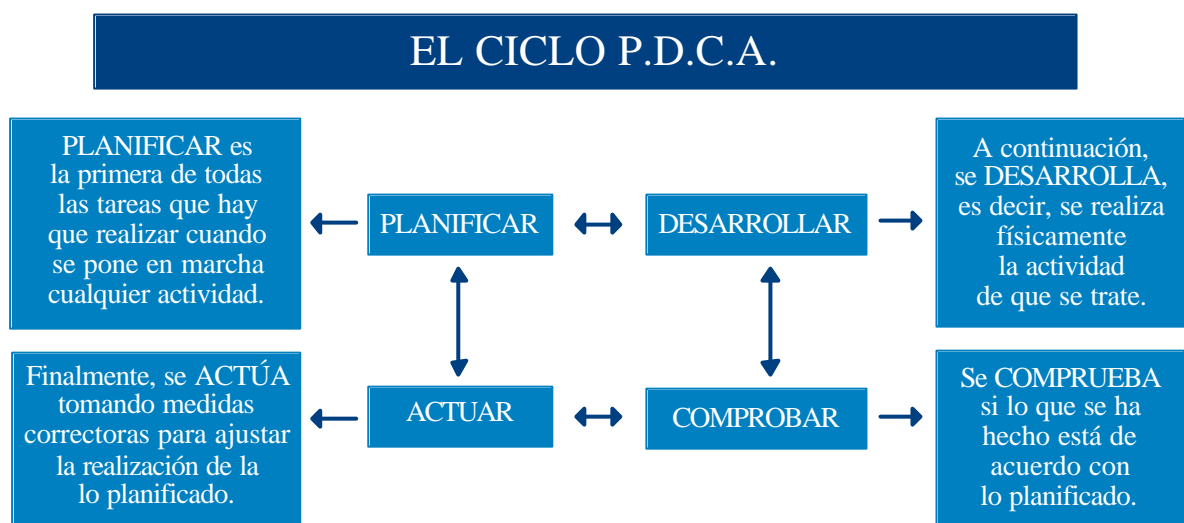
EL CICLO P.D.C.A.

PLANIFICAR es la primera de todas las tareas que hay que realizar cuando se pone en marcha cualquier actividad.

PLANIFICAR

DESARROLLAR

A continuación, se DESARROLLA, es decir, se realiza físicamente la actividad de que se trate.

Finalmente, se ACTÚA tomando medidas correctoras para ajustar la realización de la lo planificado.

ACTUAR

COMPROBAR

Se COMPRUEBA si lo que se ha hecho está de acuerdo con lo planificado.